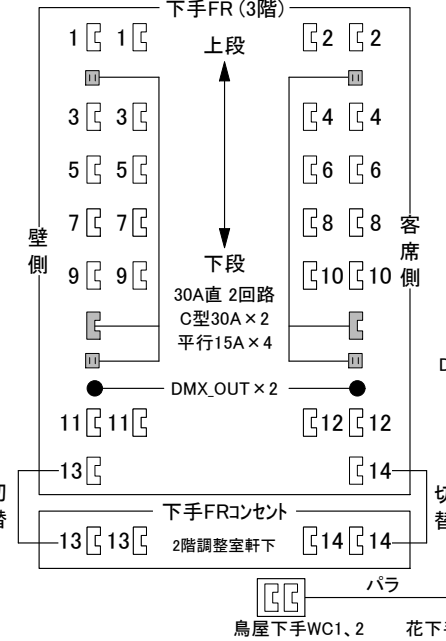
下手FR（3階）

1 1 上段 2 2

3 3 4 4

5 5 6 6

壁側 7 7 8 8 客席側

9 9 下段 10 10

30A直 2回路
C型30A × 2
平行15A × 4

D

DMX_OUT × 2

11 11 12 12

切替 13 14 切替

下手FRコンセント

13 13 2階調整室軒下 14 14

パラ

鳥屋下手WC1、2 花下